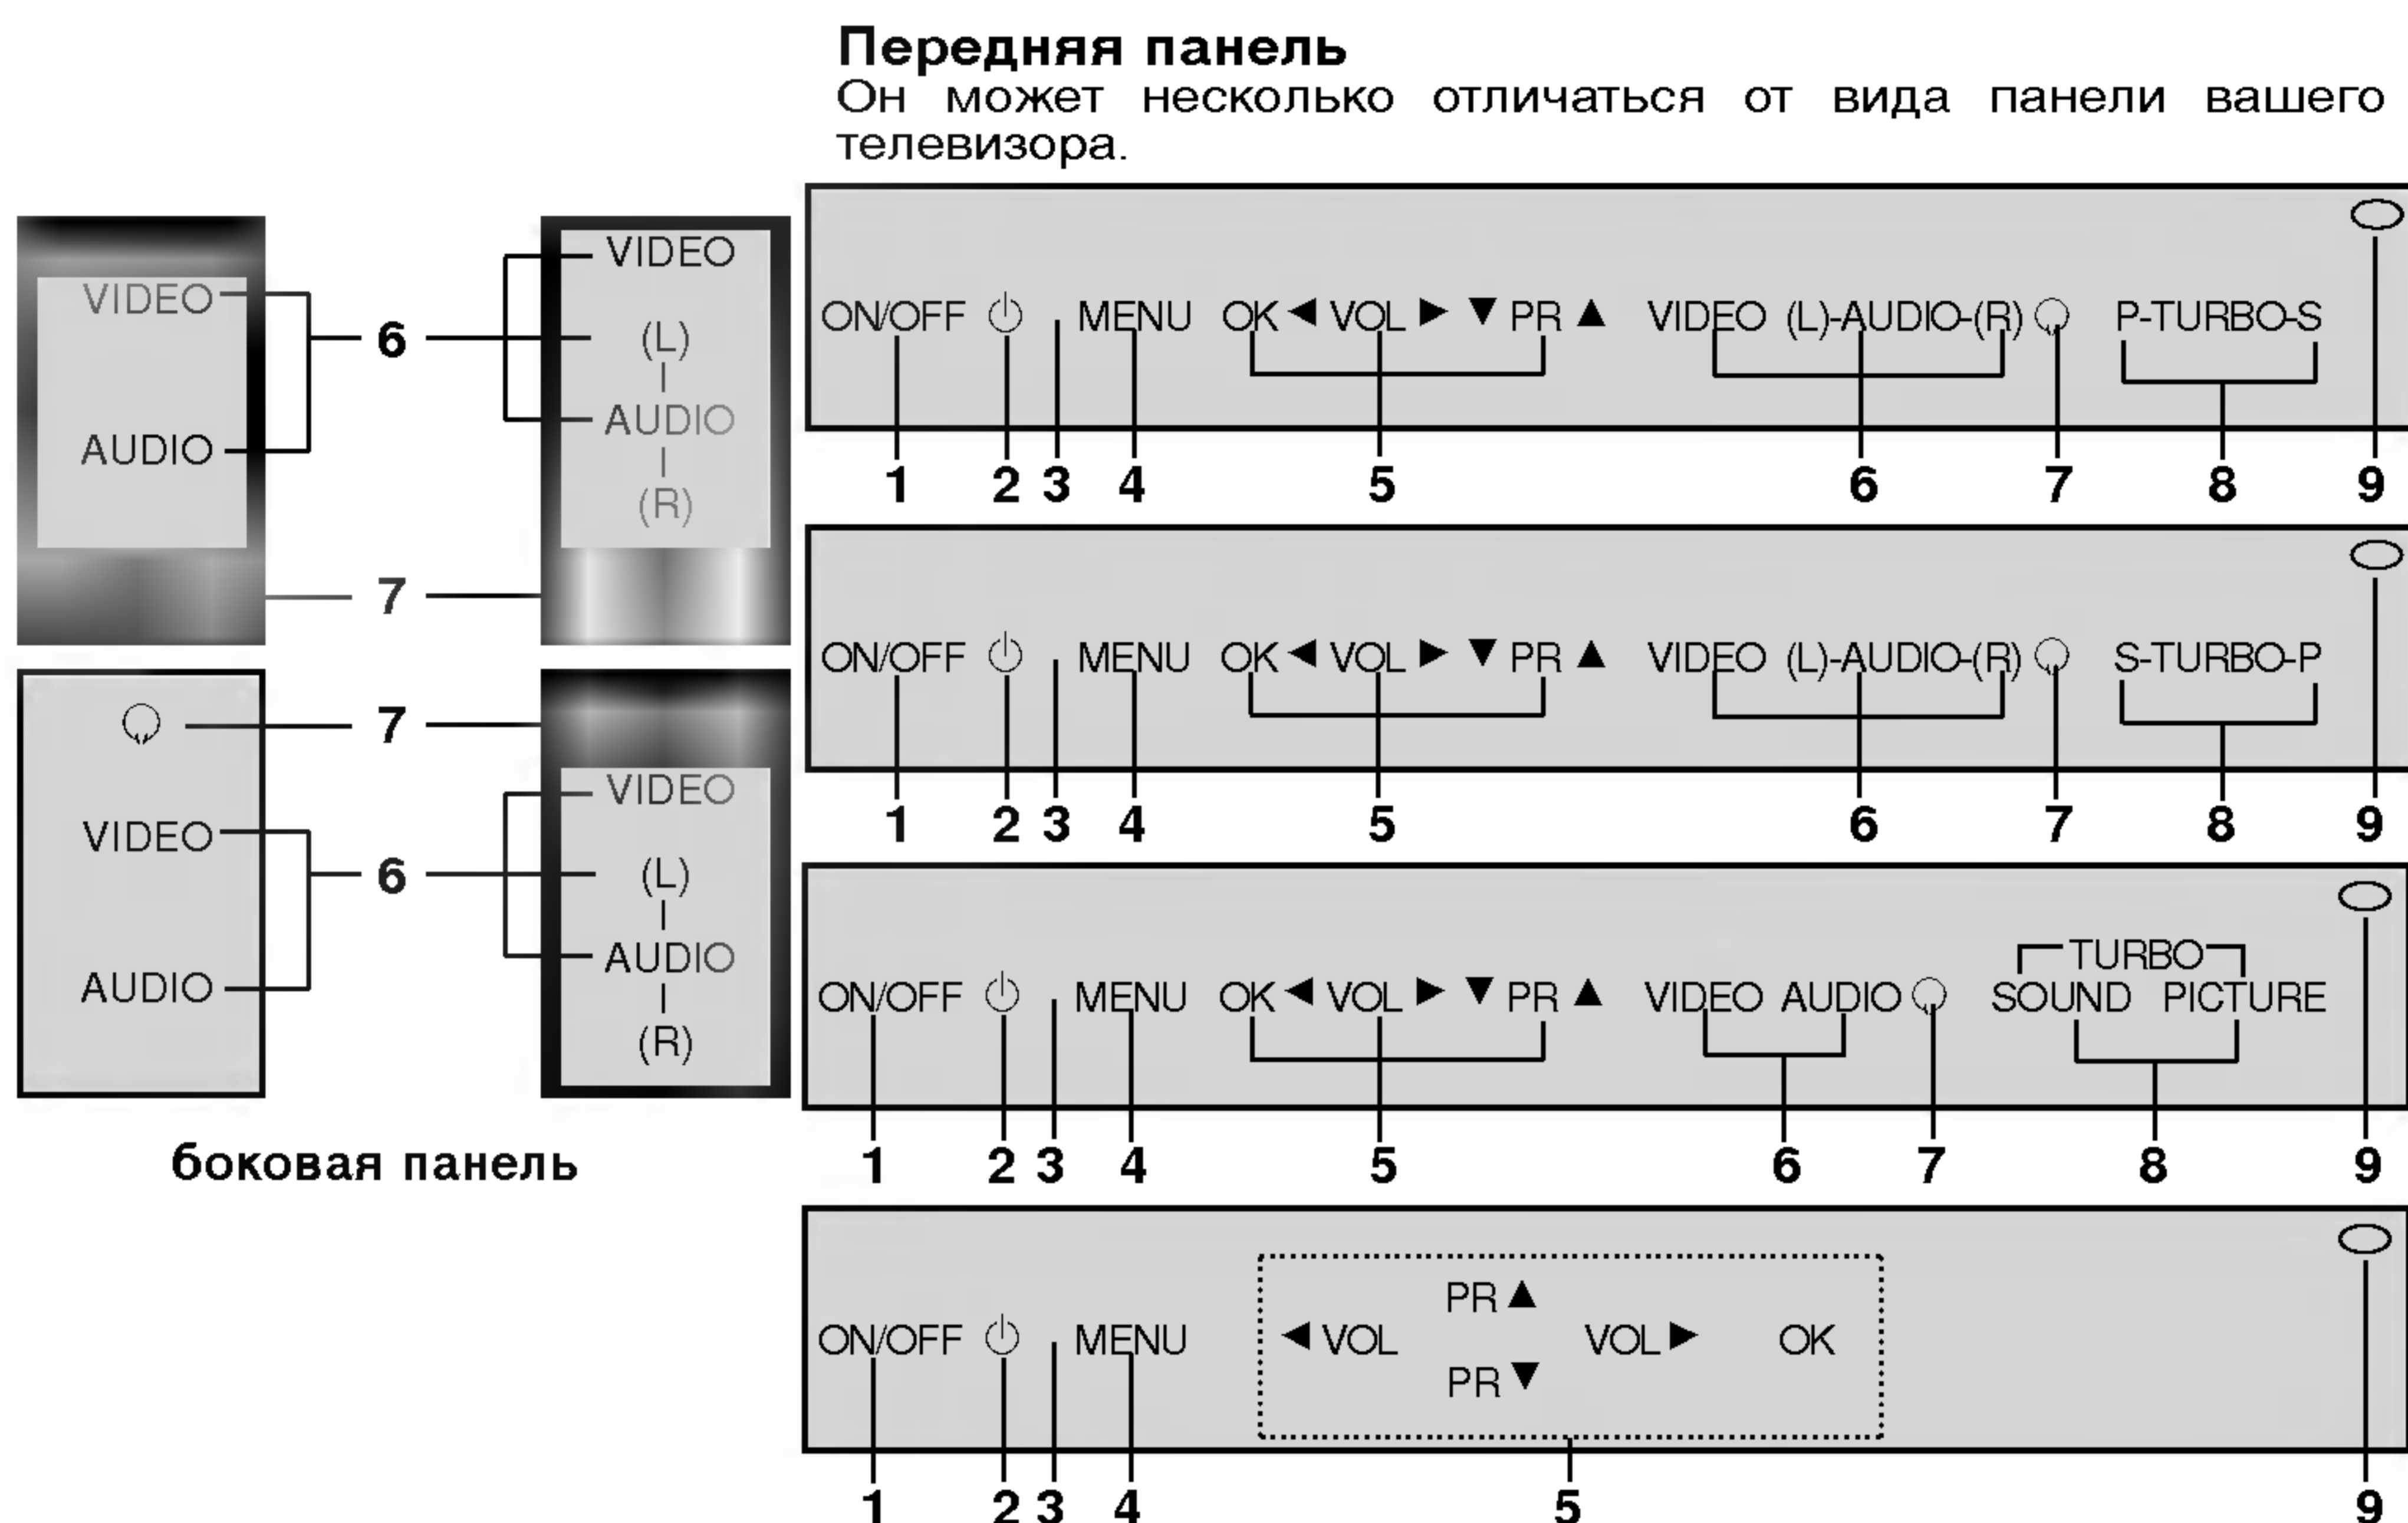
Передняя панель

Он может несколько отличаться от вида панели вашего телевизора.

VIDEO
AUDIO
6
VIDEO
(L)
AUDIO
(R)
7

7
VIDEO
AUDIO
6
VIDEO
(L)
AUDIO
(R)

боковая панель

ON/OFF ⏻ MENU OK ◀ VOL ▶ ▼ PR ▲ VIDEO (L)-AUDIO-(R) P-TURBO-S
1 2 3 4 5 6 7 8 9

ON/OFF ⏻ MENU OK ◀ VOL ▶ ▼ PR ▲ VIDEO (L)-AUDIO-(R) S-TURBO-P
1 2 3 4 5 6 7 8 9

ON/OFF ⏻ MENU OK ◀ VOL ▶ ▼ PR ▲ VIDEO AUDIO TURBO SOUND PICTURE
1 2 3 4 5 6 7 8 9

ON/OFF ⏻ MENU PR ▲ ◀ VOL VOL ▶ OK PR ▼
1 2 3 4 5 9